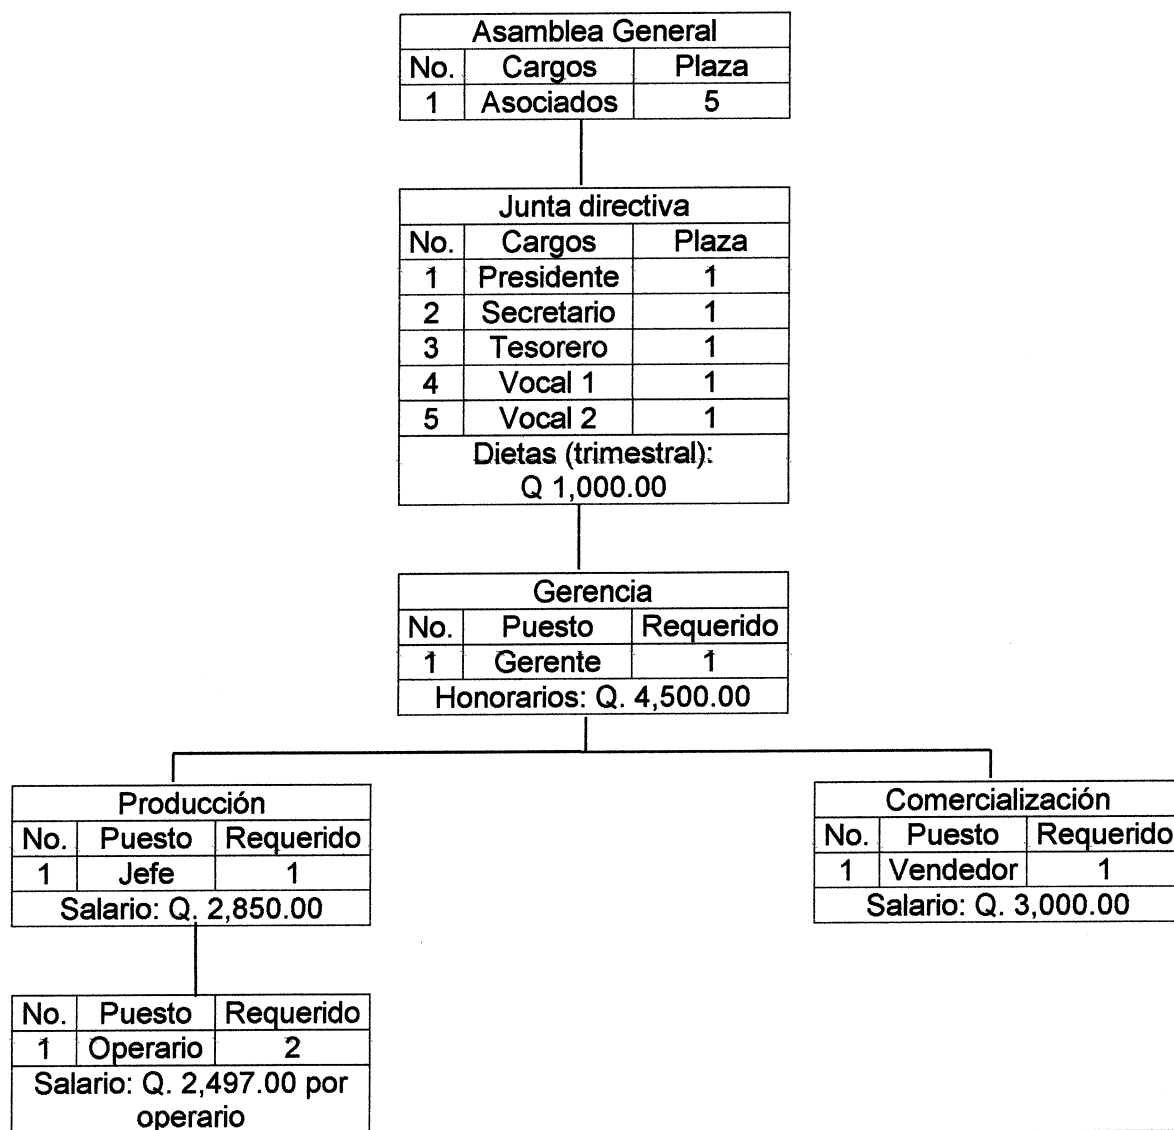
Asamblea General

| No. | Cargos | Plaza |
|---|---|---|
| 1 | Asociados | 5 |

Junta directiva

| No. | Cargos | Plaza |
|---|---|---|
| 1 | Presidente | 1 |
| 2 | Secretario | 1 |
| 3 | Tesorero | 1 |
| 4 | Vocal 1 | 1 |
| 5 | Vocal 2 | 1 |

Dietas (trimestral): Q 1,000.00

Gerencia

| No. | Puesto | Requerido |
|---|---|---|
| 1 | Gerente | 1 |

Honorarios: Q. 4,500.00

Producción

| No. | Puesto | Requerido |
|---|---|---|
| 1 | Jefe | 1 |

Salario: Q. 2,850.00

| No. | Puesto | Requerido |
|---|---|---|
| 1 | Operario | 2 |

Salario: Q. 2,497.00 por operario

Comercialización

| No. | Puesto | Requerido |
|---|---|---|
| 1 | Vendedor | 1 |

Salario: Q. 3,000.00